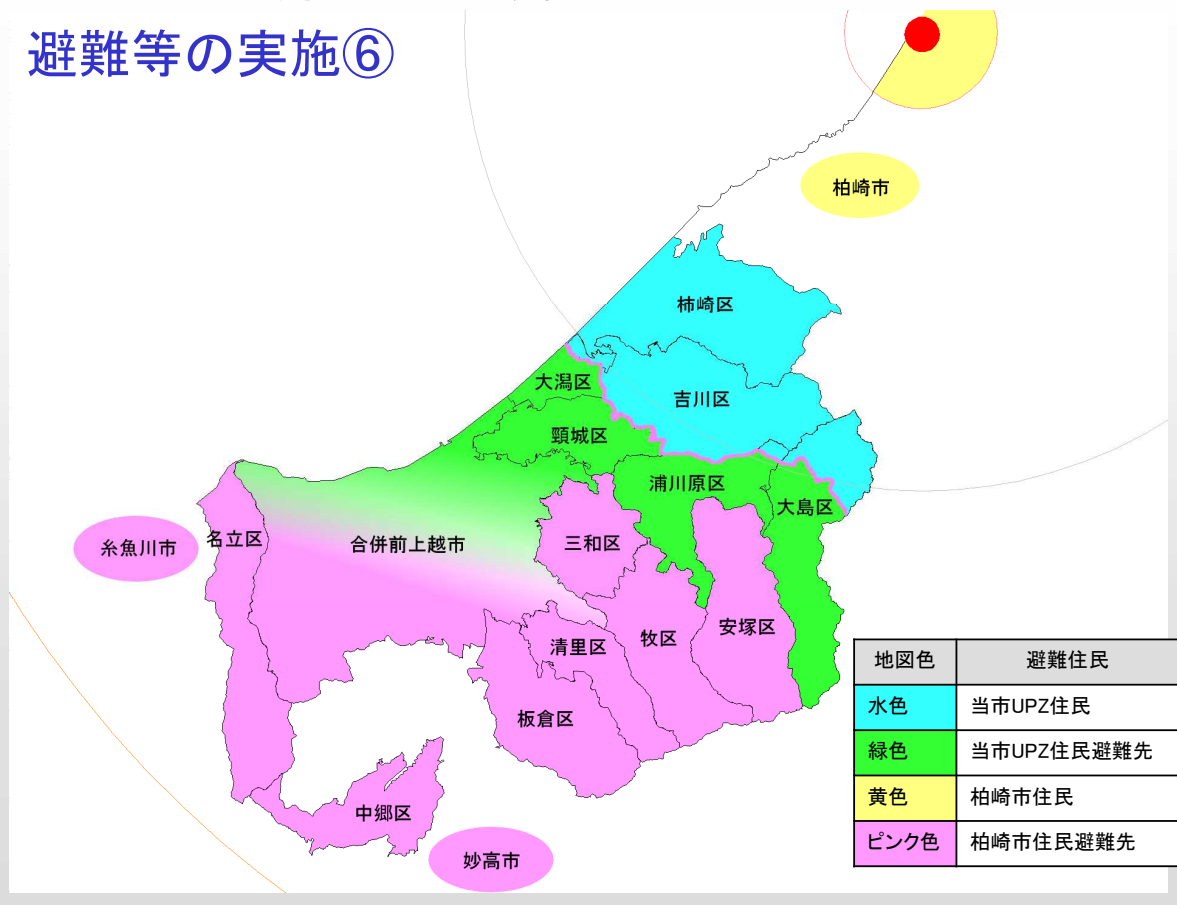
避難等の実施⑥

柏崎市

柿崎区

大潟区

吉川区

頸城区

浦川原区

大島区

名立区

合併前上越市

三和区

糸魚川市

牧区

安塚区

清里区

板倉区

中郷区

妙高市

| 地図色 | 避難住民 |
|---|---|
| 水色 | 当市UPZ住民 |
| 緑色 | 当市UPZ住民避難先 |
| 黄色 | 柏崎市住民 |
| ピンク色 | 柏崎市住民避難先 |